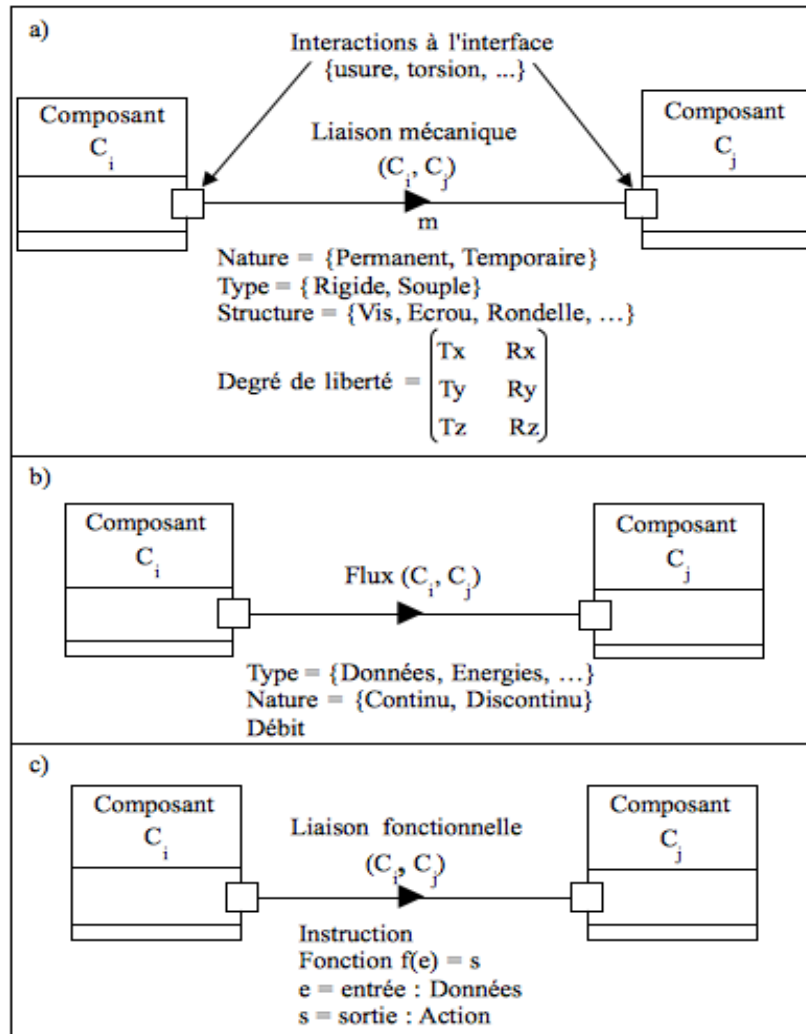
a)

Interactions à l'interface {usure, torsion, ...}

Composant $C_i$

Liaison mécanique $(C_i, C_j)$

Composant $C_j$

m

Nature = {Permanent, Temporaire}
Type = { Rigide, Souple}
Structure = {Vis, Ecrou, Rondelle, ...}
Degré de liberté = $\begin{pmatrix} Tx & Rx \\ Ty & Ry \\ Tz & Rz \end{pmatrix}$

b)

Composant $C_i$

Flux $(C_i, C_j)$

Composant $C_j$

Type = {Données, Energies, ...}
Nature = {Continu, Discontinu}
Débit

c)

Composant $C_i$

Liaison fonctionnelle $(C_i, C_j)$

Composant $C_j$

Instruction
Fonction f(e) = s
e = entrée : Données
s = sortie : Action